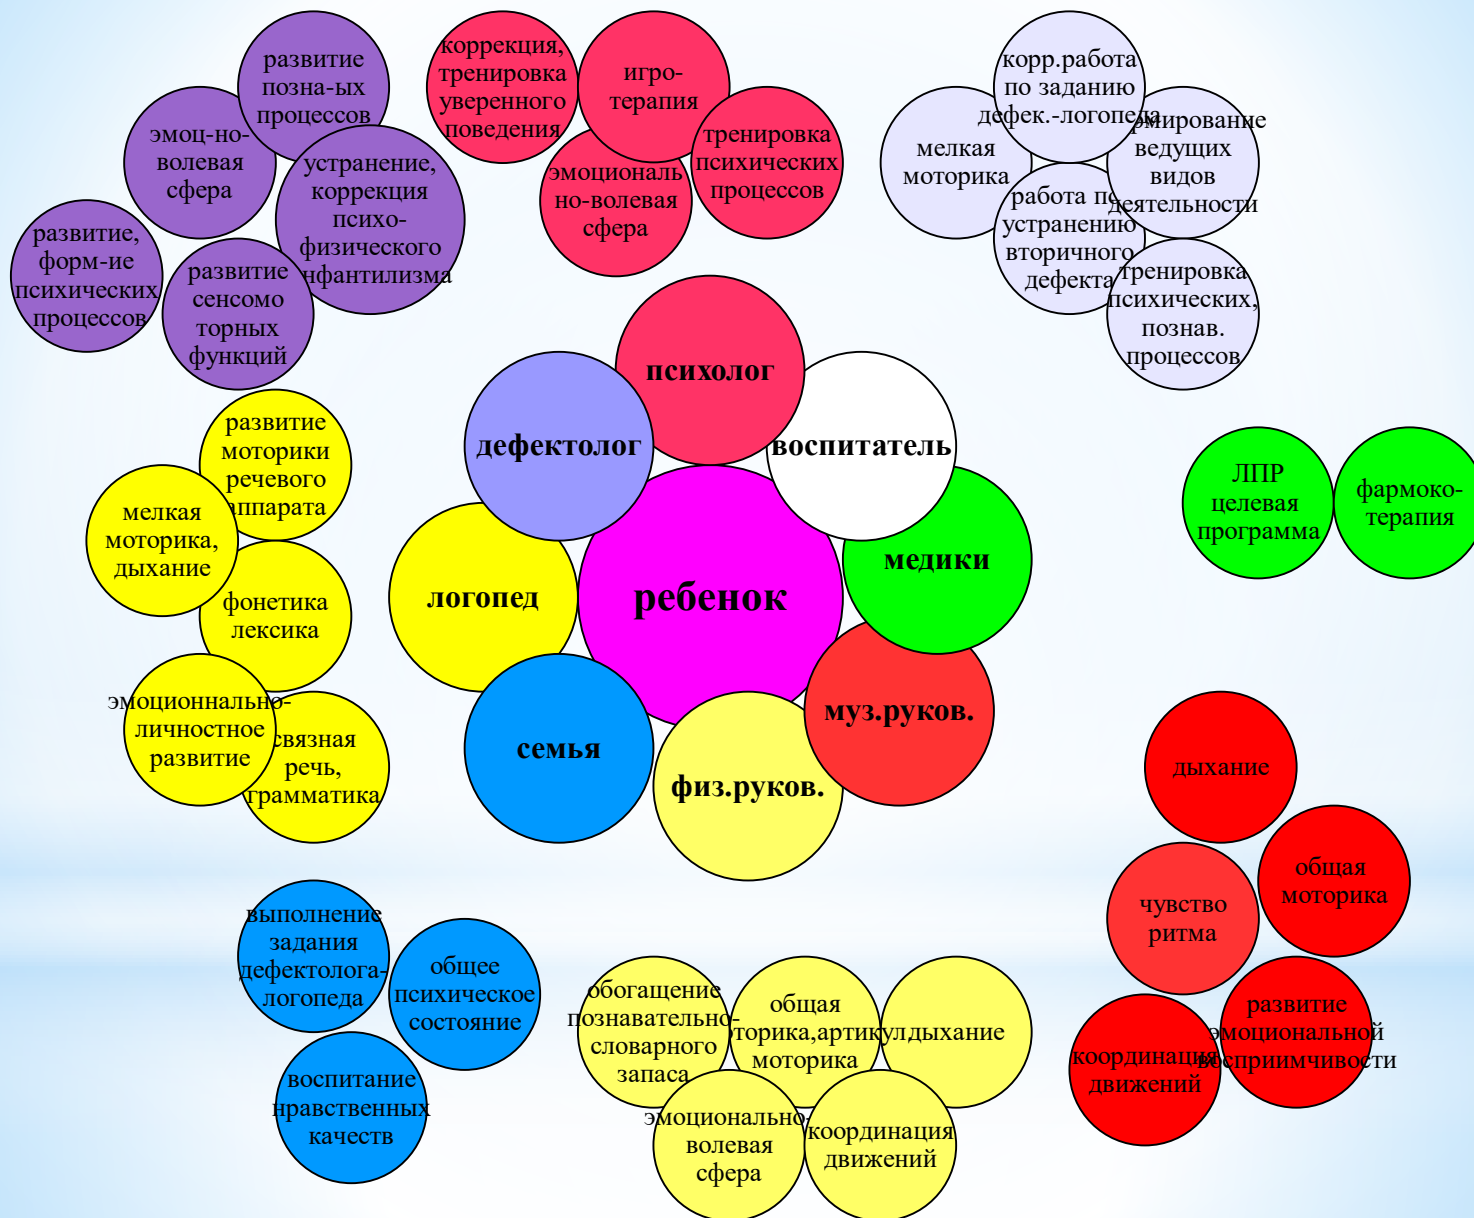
развитие позна-ых процессов

эмоц-но-волевая сфера

устранение, коррекция психо-физического нфантилизма

развитие, форм-ие психических процессов

развитие сенсомо торных функций

коррекция, тренировка уверенного поведения

игро-терапия

тренировка психических процессов

эмоциональ но-волевая сфера

корр.работа по заданию дефек.-логопеда

мелкая моторика

рмирование ведущих видов деятельности

работа по устранению вторичного дефекта

тренировка психических, познав. процессов

психолог

дефектолог

воспитатель

медики

ребенок

логопед

муз.руков.

семья

физ.руков.

ЛПР целевая программа

фармоко-терапия

развитие моторики речевого аппарата

мелкая моторика, дыхание

фонетика лексика

эмоционнально-личностное развитие

связная речь, грамматика

дыхание

общая моторика

чувство ритма

развитие эмоциональной восприимчивости

координация движений

выполнение задания дефектолога-логопеда

общее психическое состояние

воспитание нравственных качеств

обогащение познавательно-словарного запаса

общая моторика,артикул моторика

дыхание

эмоционально-волевая сфера

координация движений